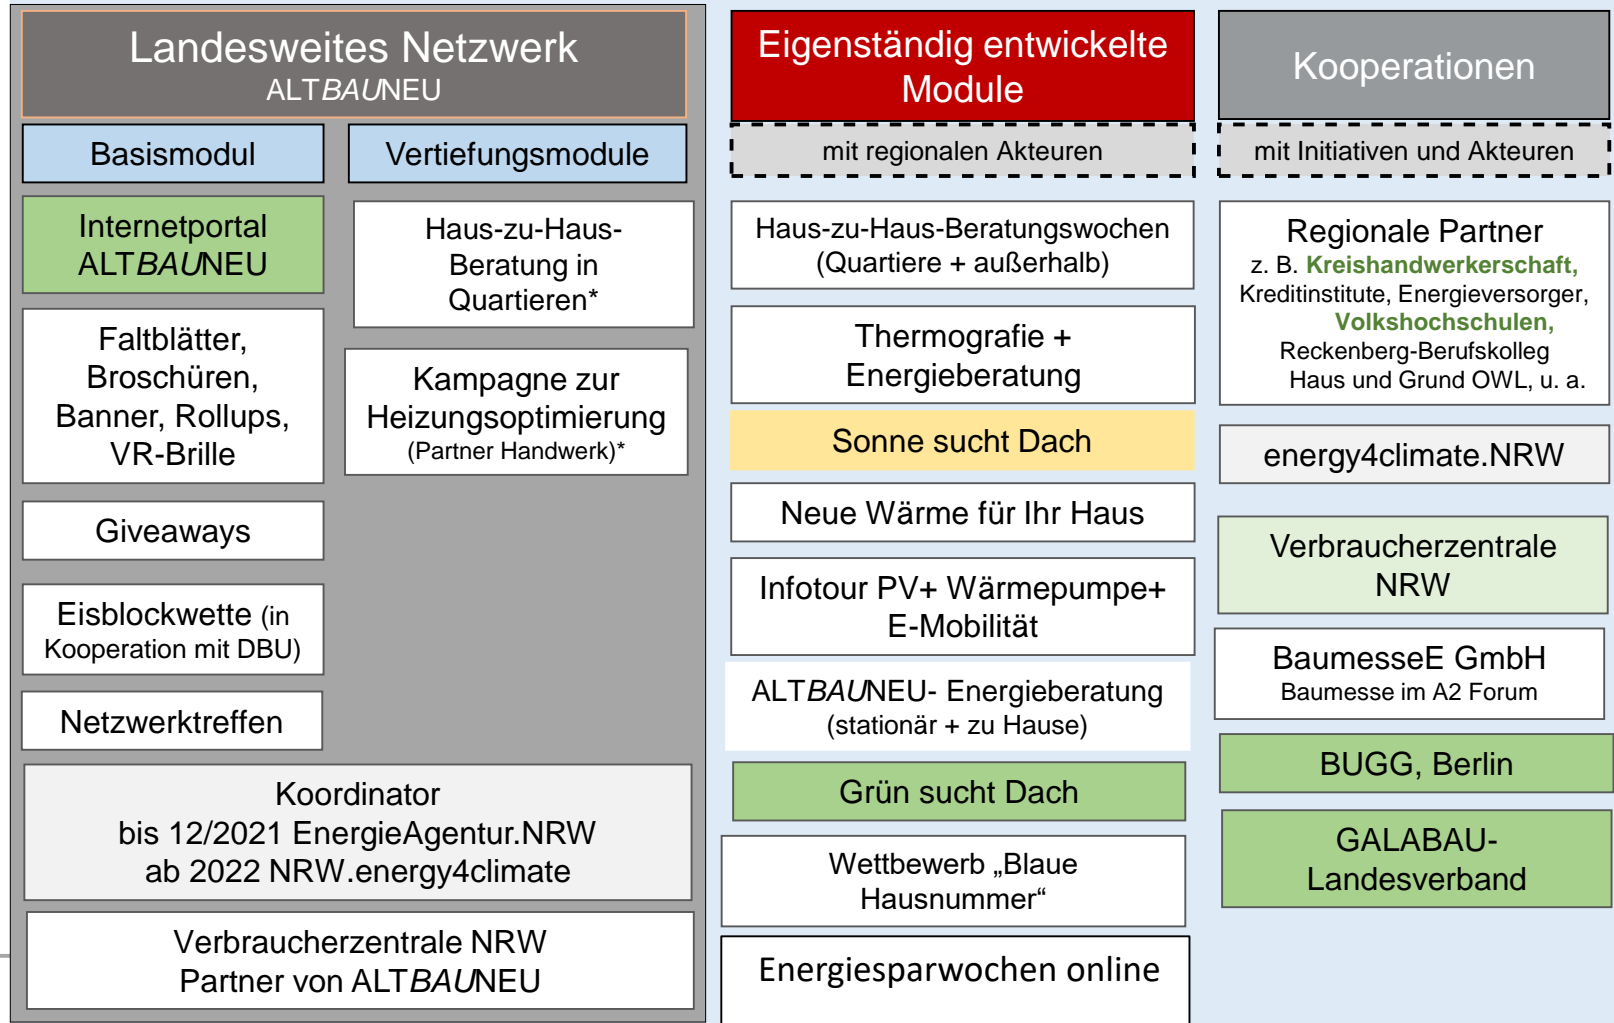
Landesweites Netzwerk
ALTBAUNEU

Basismodul

Vertiefungsmodule

Internetportal ALTBAUNEU

Haus-zu-Haus-Beratung in Quartieren*

Faltblätter, Broschüren, Banner, Rollups, VR-Brille

Kampagne zur Heizungsoptimierung (Partner Handwerk)*

Giveaways

Eisblockwette (in Kooperation mit DBU)

Netzwerktreffen

Koordinator
bis 12/2021 EnergieAgentur.NRW
ab 2022 NRW.energy4climate

Verbraucherzentrale NRW
Partner von ALTBAUNEU

Eigenständig entwickelte Module

mit regionalen Akteuren

Haus-zu-Haus-Beratungswochen (Quartiere + außerhalb)

Thermografie + Energieberatung

Sonne sucht Dach

Neue Wärme für Ihr Haus

Infotour PV+ Wärmepumpe+ E-Mobilität

ALTBAUNEU- Energieberatung (stationär + zu Hause)

Grün sucht Dach

Wettbewerb „Blaue Hausnummer“

Energiesparwochen online

Kooperationen

mit Initiativen und Akteuren

Regionale Partner
z. B. Kreishandwerkerschaft, Kreditinstitute, Energieversorger, Volkshochschulen, Reckenberg-Berufskolleg Haus und Grund OWL, u. a.

energy4climate.NRW

Verbraucherzentrale NRW

BaumesseE GmbH
Baumesse im A2 Forum

BUGG, Berlin

GALABAU-Landesverband